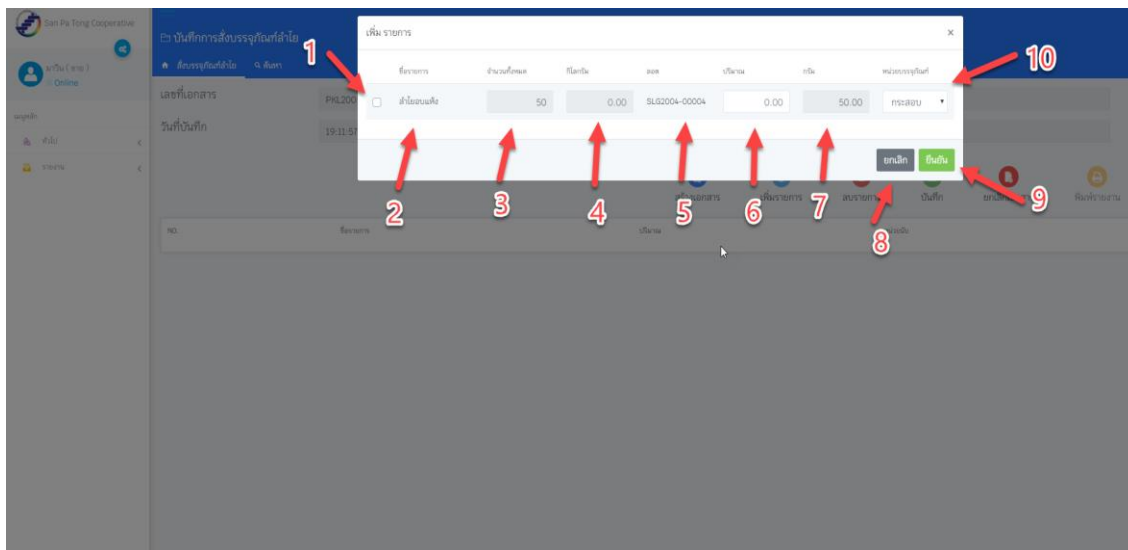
Ban Pa Tong Cooperative

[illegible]
Online

เมนูหลัก
ทั่วไป
รายงาน

บันทึกการสั่งบรรจุภัณฑ์ลำไย
สั่งบรรจุภัณฑ์ลำไย ค้นหา

เลขที่เอกสาร PKL200
วันที่บันทึก 19:11:57

เพิ่ม รายการ ×

| | ชื่อรายการ | จำนวนทั้งหมด | ที่เลือกไป | ลอต | ปริมาณ | กรัม | หน่วยบรรจุภัณฑ์ |
|---|---|---|---|---|---|---|---|
| ☐ | ลำไยอบแห้ง | 50 | 0.00 | SLG2004-00004 | 0.00 | 50.00 | กระสอบ |

ยกเลิก ยืนยัน

1 2 3 4 5 6 7 8 9 10

เอกสาร เพิ่มรายการ ลบรายการ บันทึก ยกเลิก พิมพ์รายงาน

NO. ชื่อรายการ ปริมาณ หน่วยนับ